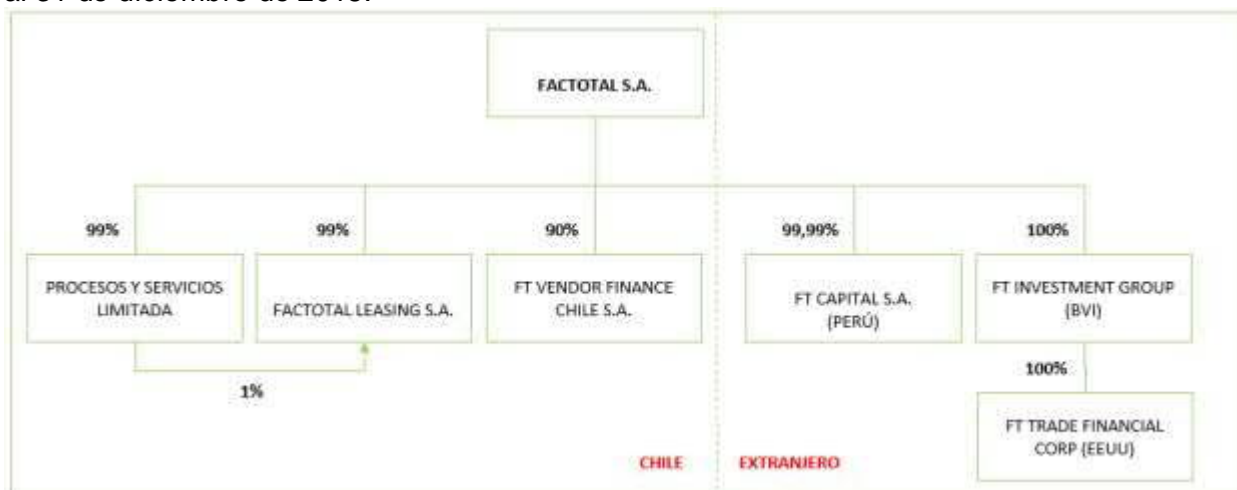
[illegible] de diciembre de 20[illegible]

FACTOTAL S.A.

99%
PROCESOS Y SERVICIOS LIMITADA

99%
FACTOTAL LEASING S.A.

90%
FT VENDOR FINANCE CHILE S.A.

99,99%
FT CAPITAL S.A. (PERÚ)

100%
FT INVESTMENT GROUP (BVI)

1%

100%
FT TRADE FINANCIAL CORP (EEUU)

CHILE

EXTRANJERO